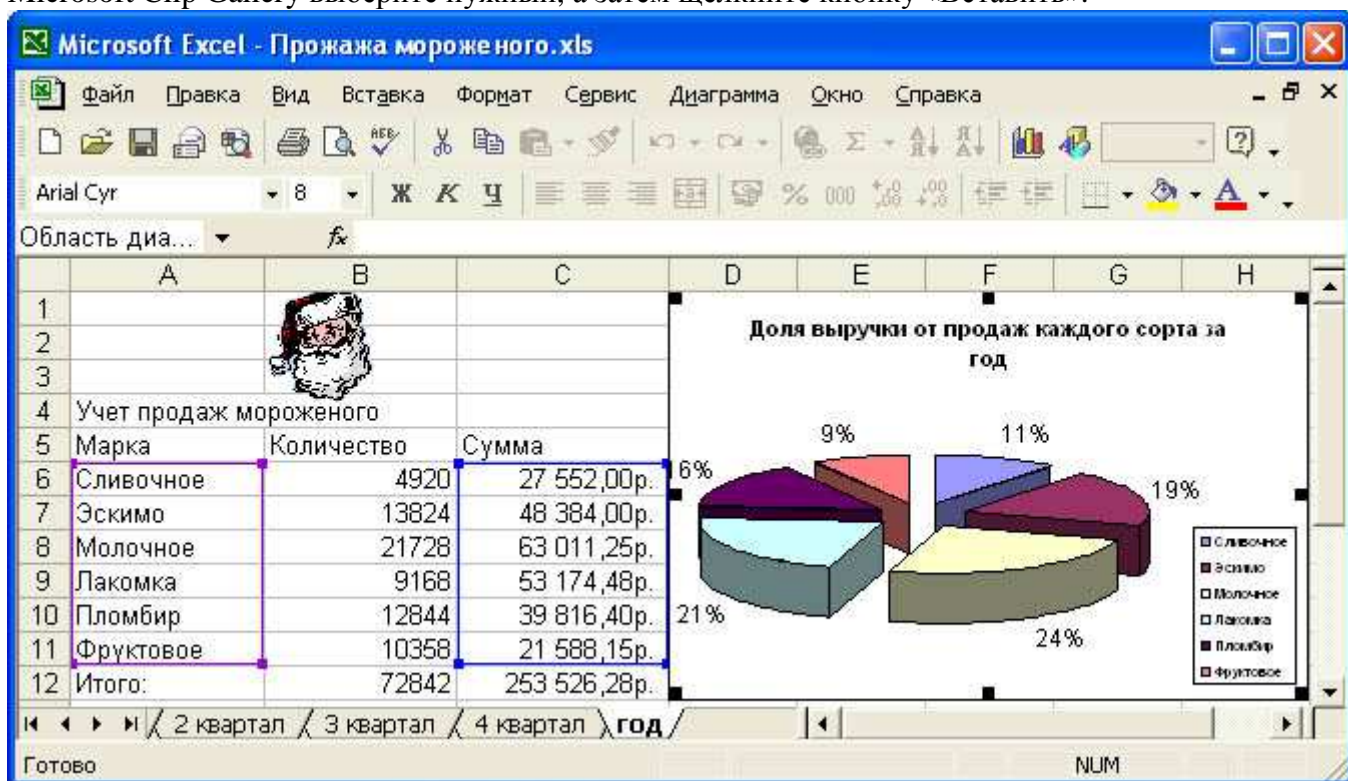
Microsoft Clip Gallery выберите нужный, а затем щелкните кнопку «Вставить».

Microsoft Excel - Прожажа мороженого.xls

Файл Правка Вид Вставка Формат Сервис Диаграмма Окно Справка

Arial Cyr 8 Ж К Ч % 000

Область диа... $f_x$

| | A | B | C |
|---|---|---|---|
| 1 | | | |
| 2 | | | |
| 3 | | | |
| 4 | Учет продаж мороженого | | |
| 5 | Марка | Количество | Сумма |
| 6 | Сливочное | 4920 | 27 552,00р. |
| 7 | Эскимо | 13824 | 48 384,00р. |
| 8 | Молочное | 21728 | 63 011,25р. |
| 9 | Лакомка | 9168 | 53 174,48р. |
| 10 | Пломбир | 12844 | 39 816,40р. |
| 11 | Фруктовое | 10358 | 21 588,15р. |
| 12 | Итого: | 72842 | 253 526,28р. |

D E F G H

Доля выручки от продаж каждого сорта за год

9% 11% 6% 19% 21% 24%

Сливочное
Эскимо
Молочное
Лакомка
Пломбир
Фруктовое

2 квартал 3 квартал 4 квартал год

Готово NUM